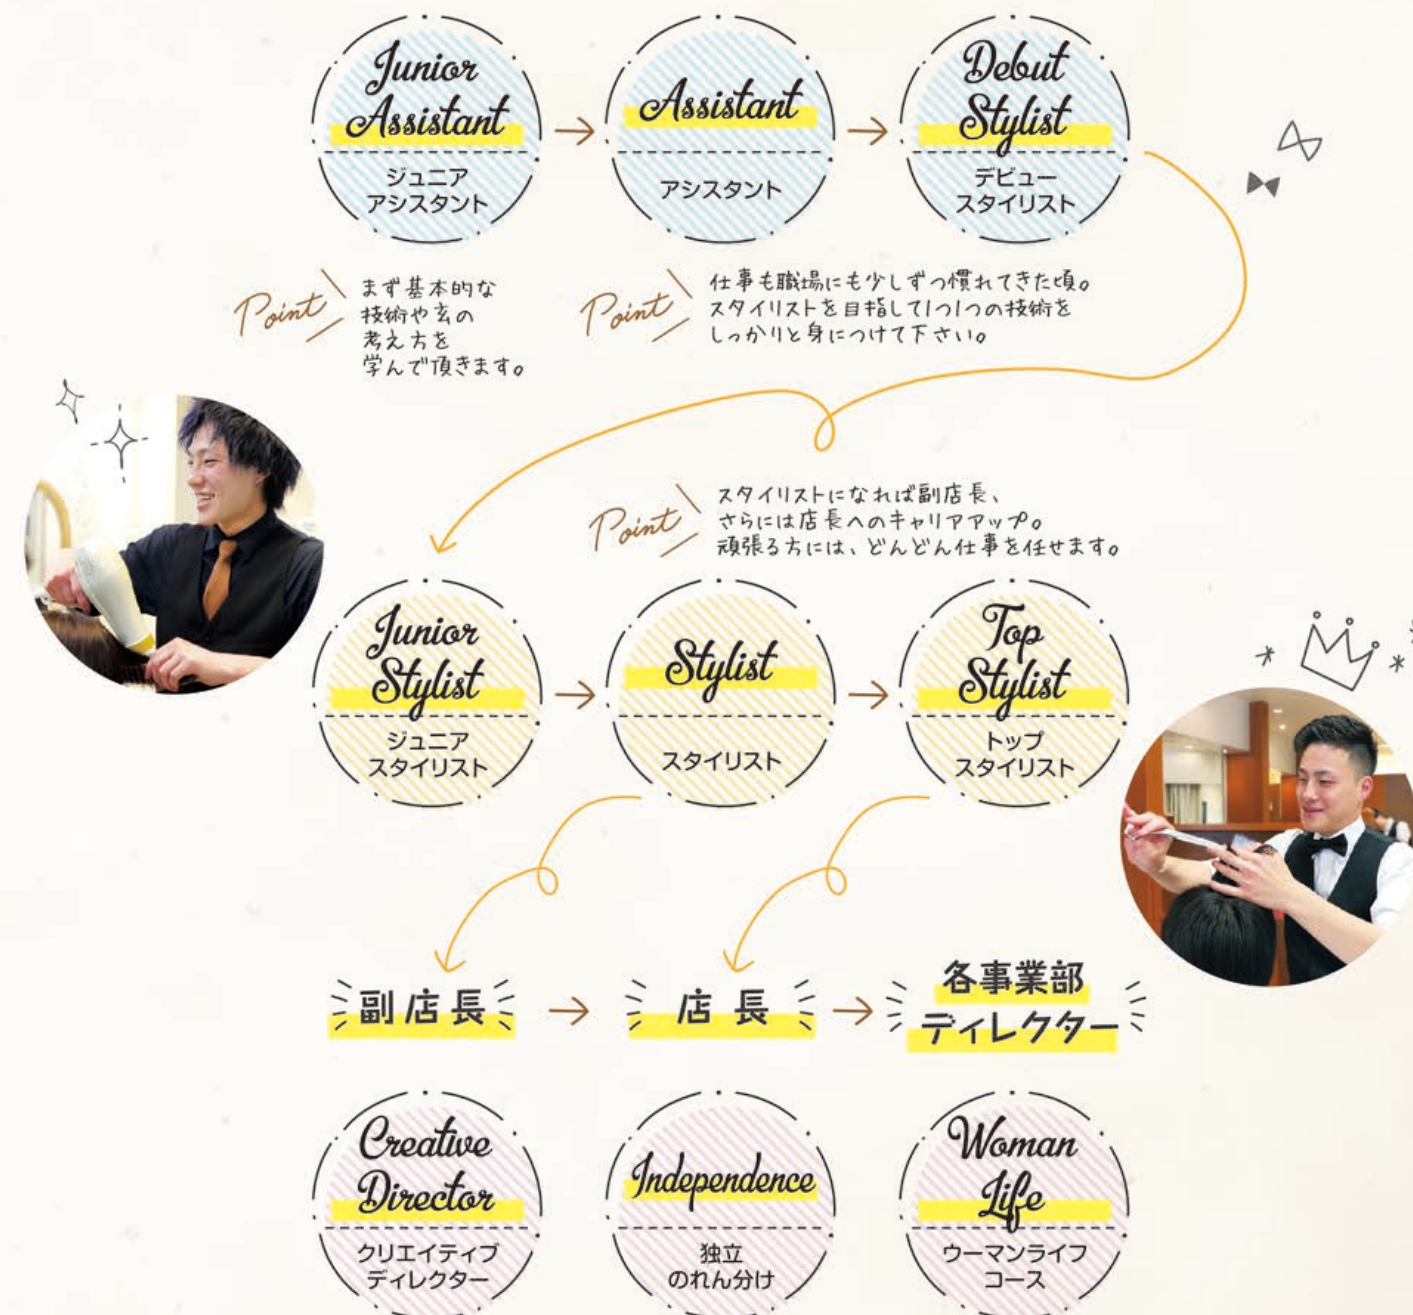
Junior Assistant
ジュニアアシスタント

Assistant
アシスタント

Debut Stylist
デビュースタイリスト

Point
まず基本的な技術や玄の考え方を学んで頂きます。

Point
仕事も職場にも少しずつ慣れてきた頃。スタイリストを目指して1つ1つの技術をしっかりと身につけて下さい。

Point
スタイリストになれば副店長、さらには店長へのキャリアアップ。頑張る方には、どんどん仕事を任せます。

Junior Stylist
ジュニアスタイリスト

Stylist
スタイリスト

Top Stylist
トップスタイリスト

副店長

店長

各事業部ディレクター

Creative Director
クリエイティブディレクター

Independence
独立のれん分け

Woman Life
ウーマンライフコース